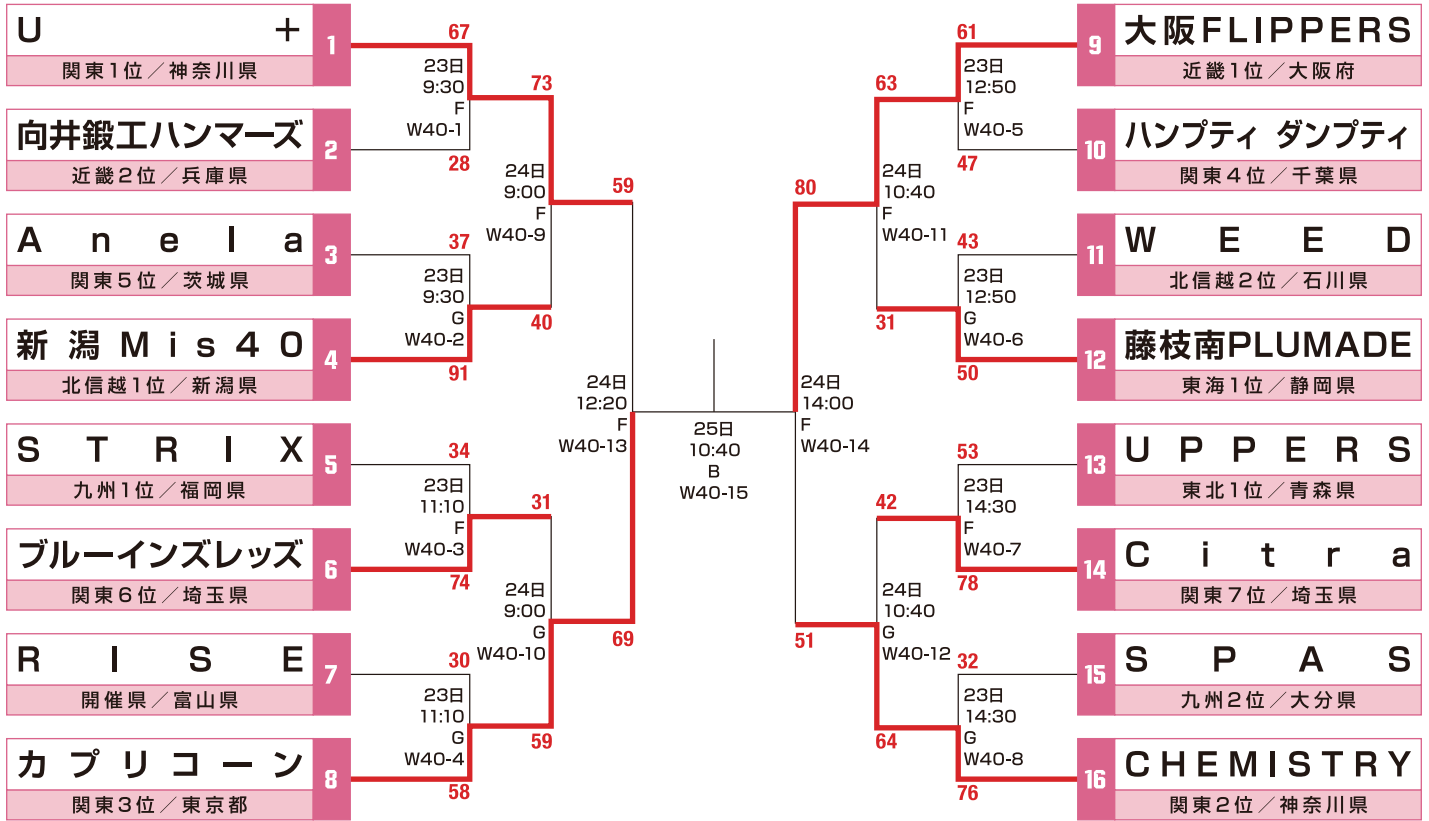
U ＋
関東1位／神奈川県
1
67
23日
9:30
F
W40-1
28
向井鍛工ハンマーズ
近畿2位／兵庫県
2
73
24日
9:00
F
W40-9
59
Anela
関東5位／茨城県
3
37
23日
9:30
G
W40-2
40
新潟Mis40
北信越1位／新潟県
4
91
24日
12:20
F
W40-13
STRIX
九州1位／福岡県
5
34
23日
11:10
F
W40-3
31
ブルーインズレッズ
関東6位／埼玉県
6
74
24日
9:00
G
W40-10
69
RISE
開催県／富山県
7
30
23日
11:10
G
W40-4
59
カプリコーン
関東3位／東京都
8
58

25日
10:40
B
W40-15

大阪FLIPPERS
近畿1位／大阪府
9
61
23日
12:50
F
W40-5
47
ハンプティ ダンプティ
関東4位／千葉県
10
63
80
24日
10:40
F
W40-11
WEED
北信越2位／石川県
11
43
23日
12:50
G
W40-6
31
藤枝南PLUMADE
東海1位／静岡県
12
50
24日
14:00
F
W40-14
UPPERS
東北1位／青森県
13
53
23日
14:30
F
W40-7
42
Citra
関東7位／埼玉県
14
78
51
24日
10:40
G
W40-12
SPAS
九州2位／大分県
15
32
23日
14:30
G
W40-8
64
CHEMISTRY
関東2位／神奈川県
16
76